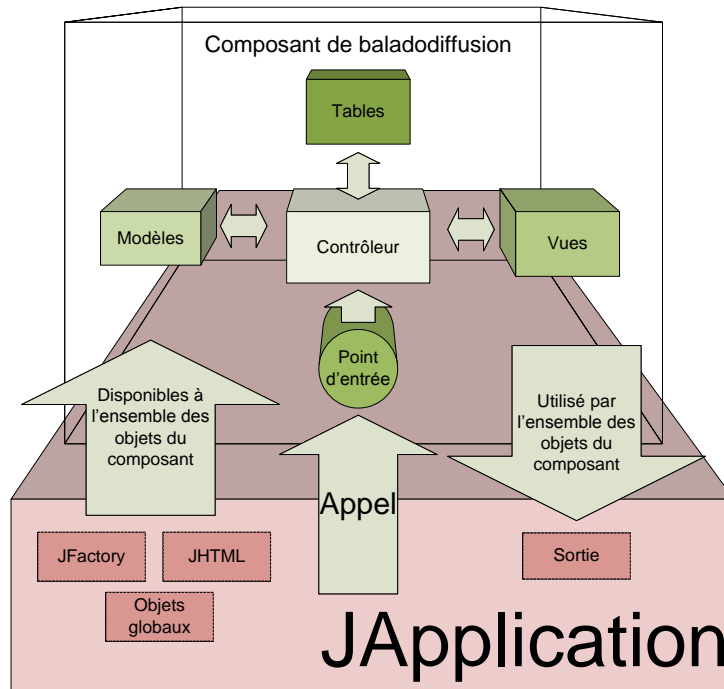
Composant de baladodiffusion

Tables

Modèles

Contrôleur

Vues

Point d'entrée

Disponibles à l'ensemble des objets du composant

Utilisé par l'ensemble des objets du composant

Appel

JFactory

JHTML

Objets globaux

Sortie

JApplication